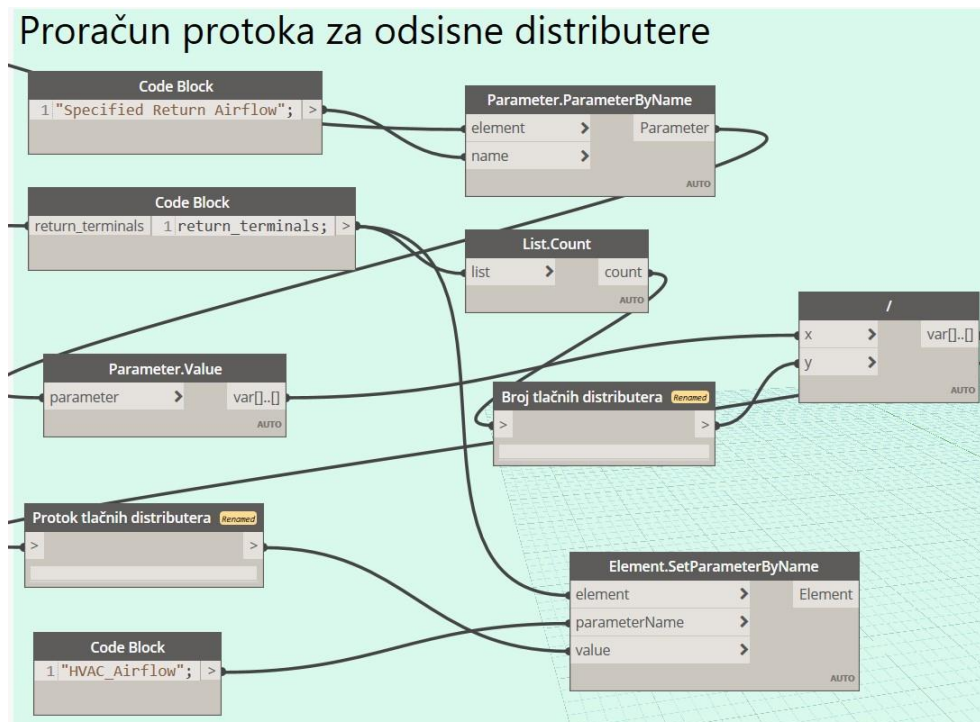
Proračun protoka za odsisne distributere

Code Block
1 "Specified Return Airflow"; >

Parameter.ParameterByName
element >
name >
Parameter
AUTO

Code Block
return_terminals 1 return_terminals; >

List.Count
list >
count
AUTO

/
x >
y >
var[]..[]
AUTO

Parameter.Value
parameter >
var[]..[]
AUTO

Broj tlačnih distributera Renamed
>
>

Protok tlačnih distributera Renamed
>
>

Element.SetParameterByName
element >
parameterName >
value >
Element
AUTO

Code Block
1 "HVAC_Airflow"; >